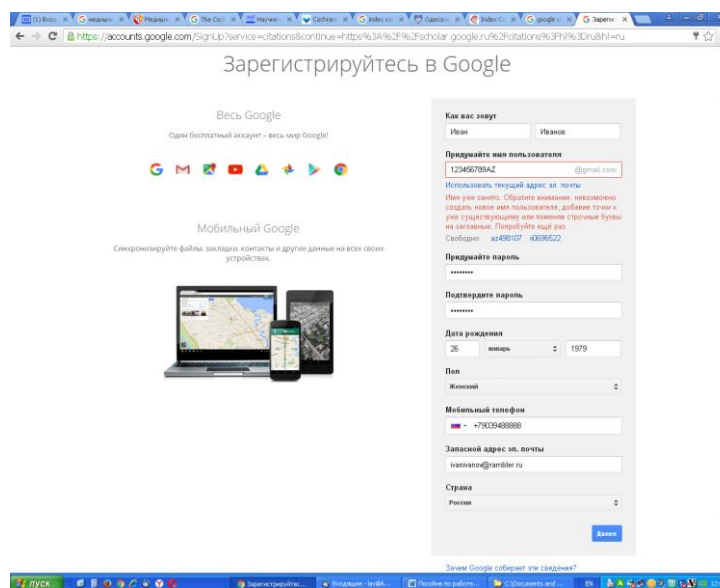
(1) Вход | недавн | Рецензи | The Coo | Научно | Cochran | index co | Одессо | Index C | google | Зарегис

https://accounts.google.com/SignUp?service=citations&continue=https%3A%2F%2Fscholar.google.ru%2Fcitations%3Fhl%3Dru&hl=ru

Зарегистрируйтесь в Google

Весь Google

Один бесплатный аккаунт – весь мир Google!

Мобильный Google

Синхронизируйте файлы, закладки, контакты и другие данные на всех своих устройствах.

Как вас зовут

Иван

Иванов

Придумайте имя пользователя

123456789AZ

@gmail.com

Использовать текущий адрес эл. почты

Имя уже занято. Обратите внимание: невозможно создать новое имя пользователя, добавив точки к уже существующему или поменяв строчные буквы на заглавные. Попробуйте ещё раз.

Свободно: az498107 i0696522

Придумайте пароль

••••••••

Подтвердите пароль

••••••••

Дата рождения

26

январь

1979

Пол

Женский

Мобильный телефон

+79039488888

Запасной адрес эл. почты

ivanivanov@rambler.ru

Страна

Россия

Далее

Зачем Google собирает эти сведения?

пуск | Зарегистрируйтес... | Входящие - lav@k... | Пособие по работе... | C:\Documents and ... | EN